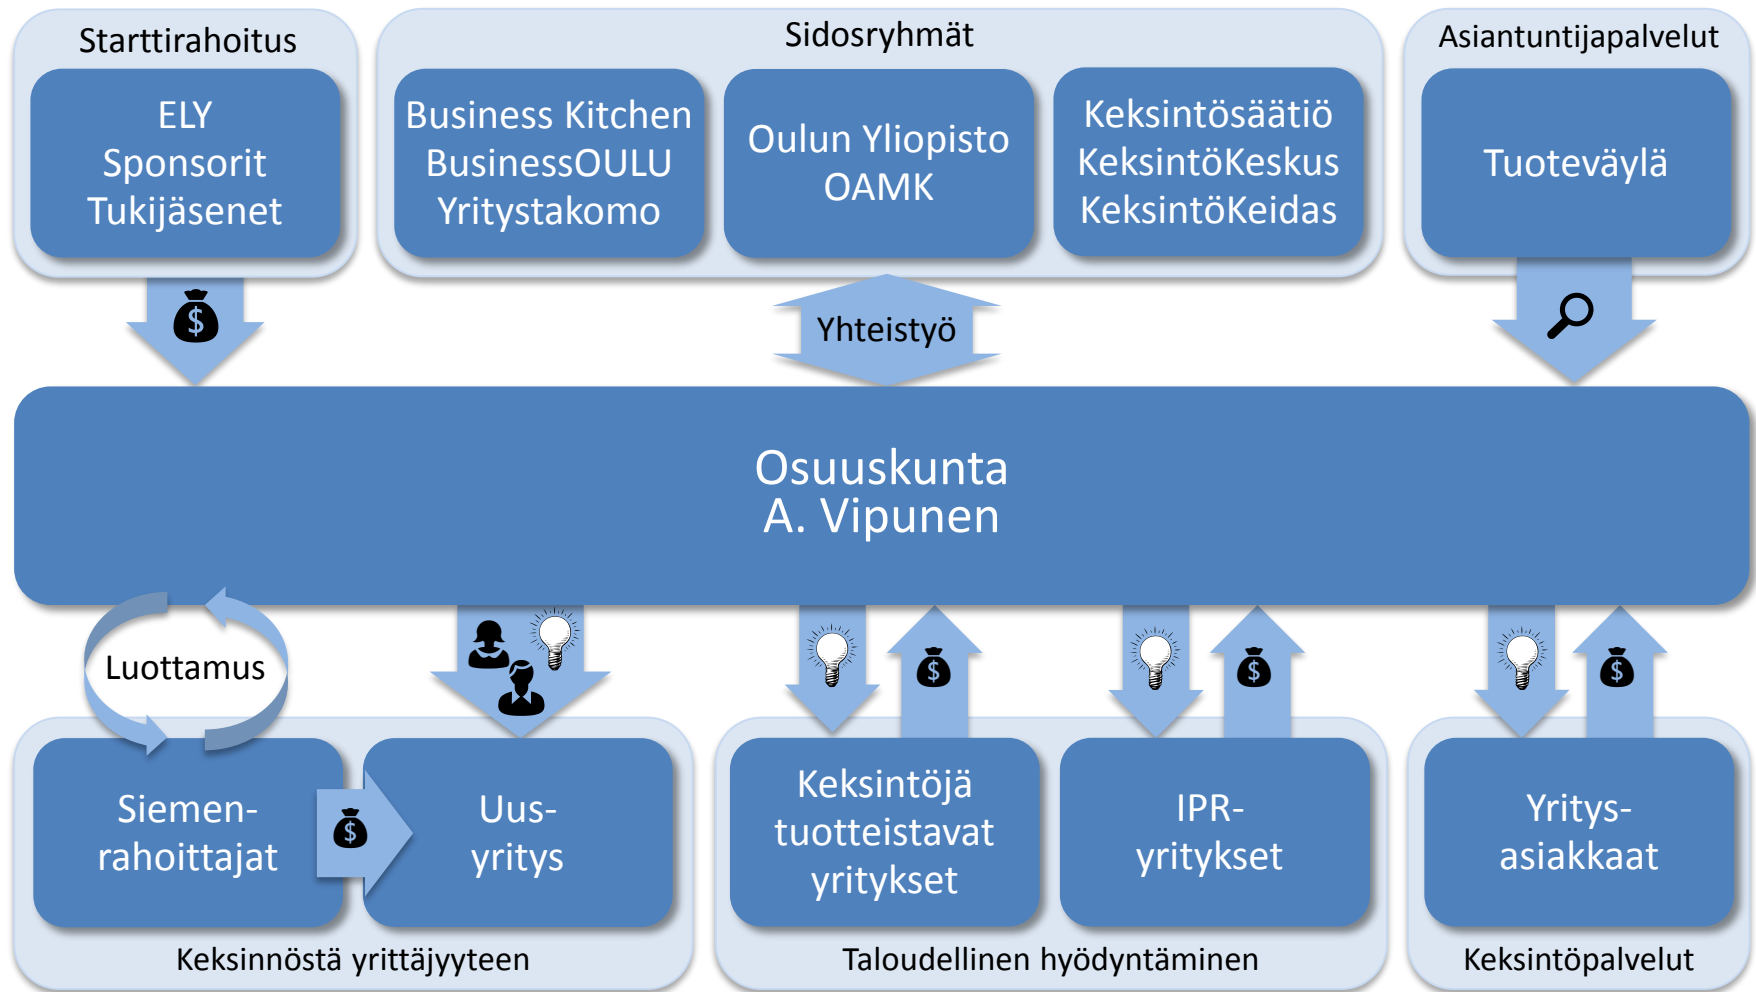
Starttirahoitus

ELY
Sponsorit
Tukijäsenet

Sidosryhmät

Business Kitchen
BusinessOULU
Yritystakomo

Oulun Yliopisto
OAMK

Keksintösäätiö
KeksintöKeskus
KeksintöKeidas

Asiantuntijapalvelut

Tuoteväylä

$

Yhteistyö

Osuuskunta
A. Vipunen

Luottamus

Siemenrahoittajat

$

Uusyritys

Keksinnöstä yrittäjyyteen

$

Keksintöjä tuotteistavat yritykset

$

IPR-yritykset

Taloudellinen hyödyntäminen

$

Yritysasiakkaat

Keksintöpalvelut